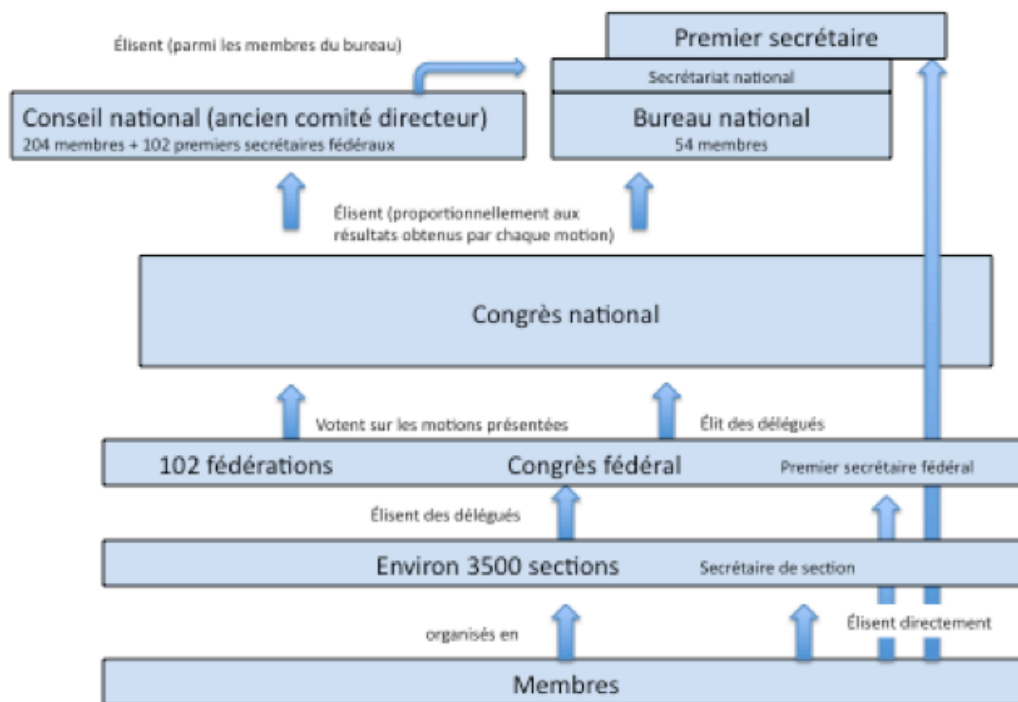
Élisent (parmi les membres du bureau)

Premier secrétaire

Secrétariat national

Conseil national (ancien comité directeur)
204 membres + 102 premiers secrétaires fédéraux

Bureau national
54 membres

Élisent (proportionnellement aux résultats obtenus par chaque motion)

Congrès national

Votent sur les motions présentées

Élit des délégués

102 fédérations

Congrès fédéral

Premier secrétaire fédéral

Élisent des délégués

Environ 3500 sections

Secrétaire de section

organisés en

Élisent directement

Membres